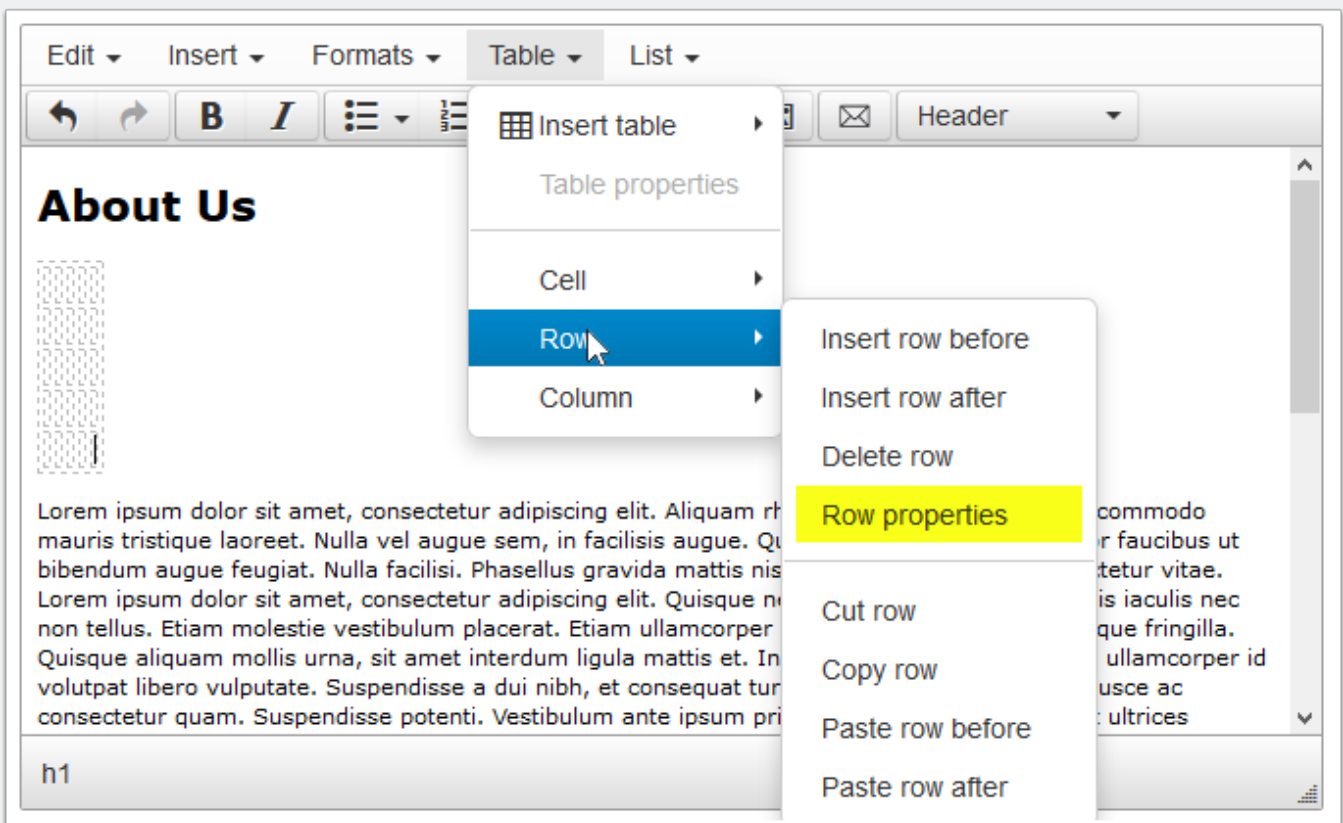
Edit Insert Formats Table List

B I Header

Insert table
Table properties
Cell
Row
Column

Insert row before
Insert row after
Delete row
Row properties
Cut row
Copy row
Paste row before
Paste row after

About Us

Lorem ipsum dolor sit amet, consectetur adipiscing elit. Aliquam rh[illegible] commodo mauris tristique laoreet. Nulla vel augue sem, in facilisis augue. Qu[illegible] faucibus ut bibendum augue feugiat. Nulla facilisi. Phasellus gravida mattis nis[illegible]tetur vitae. Lorem ipsum dolor sit amet, consectetur adipiscing elit. Quisque n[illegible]is iaculis nec non tellus. Etiam molestie vestibulum placerat. Etiam ullamcorper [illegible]que fringilla. Quisque aliquam mollis urna, sit amet interdum ligula mattis et. In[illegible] ullamcorper id volutpat libero vulputate. Suspendisse a dui nibh, et consequat tur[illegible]usce ac consectetur quam. Suspendisse potenti. Vestibulum ante ipsum pri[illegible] ultrices

h1